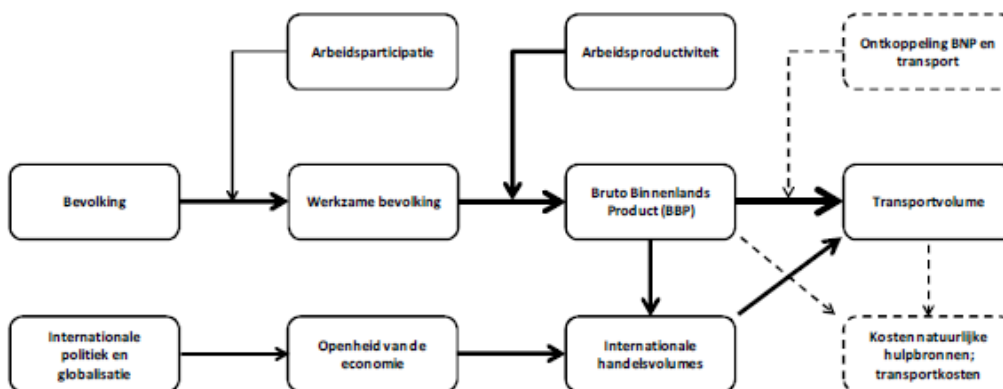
Arbeidsparticipatie

Arbeidsproductiviteit

Ontkoppeling BNP en transport

Bevolking

Werkzame bevolking

Bruto Binnenlands Product (BBP)

Transportvolume

Internationale politiek en globalisatie

Openheid van de economie

Internationale handelsvolumes

Kosten natuurlijke hulpbronnen; transportkosten